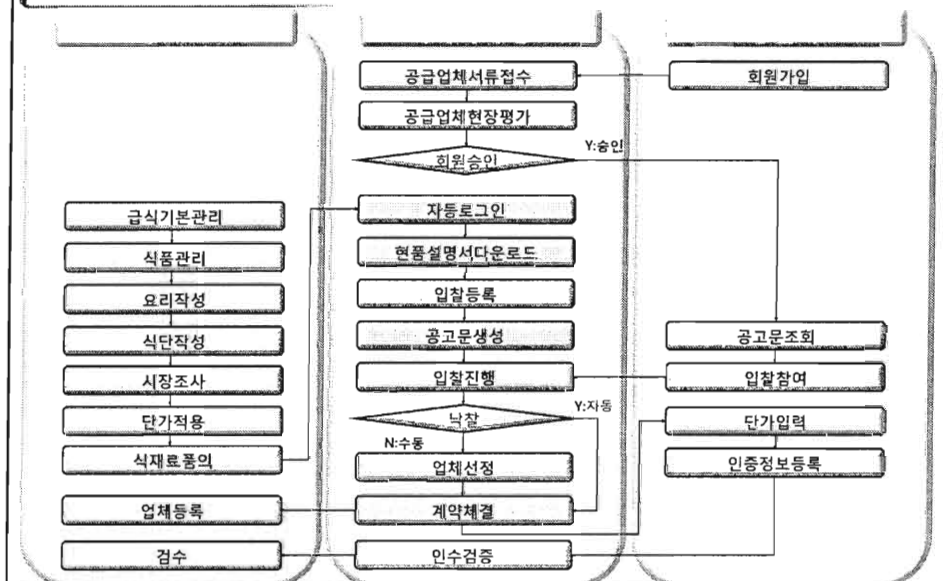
공급업체서류접수

회원가입

공급업체현장평가

회원승인

Y:승인

급식기본관리

자동로그인

식품관리

현품설명서다운로드

요리작성

입찰등록

식단작성

공고문생성

공고문조회

시장조사

입찰진행

입찰참여

단가적용

낙찰

Y:자동

단가입력

식재료품의

N:수동

업체선정

인증정보등록

업체등록

계약체결

검수

인수검증